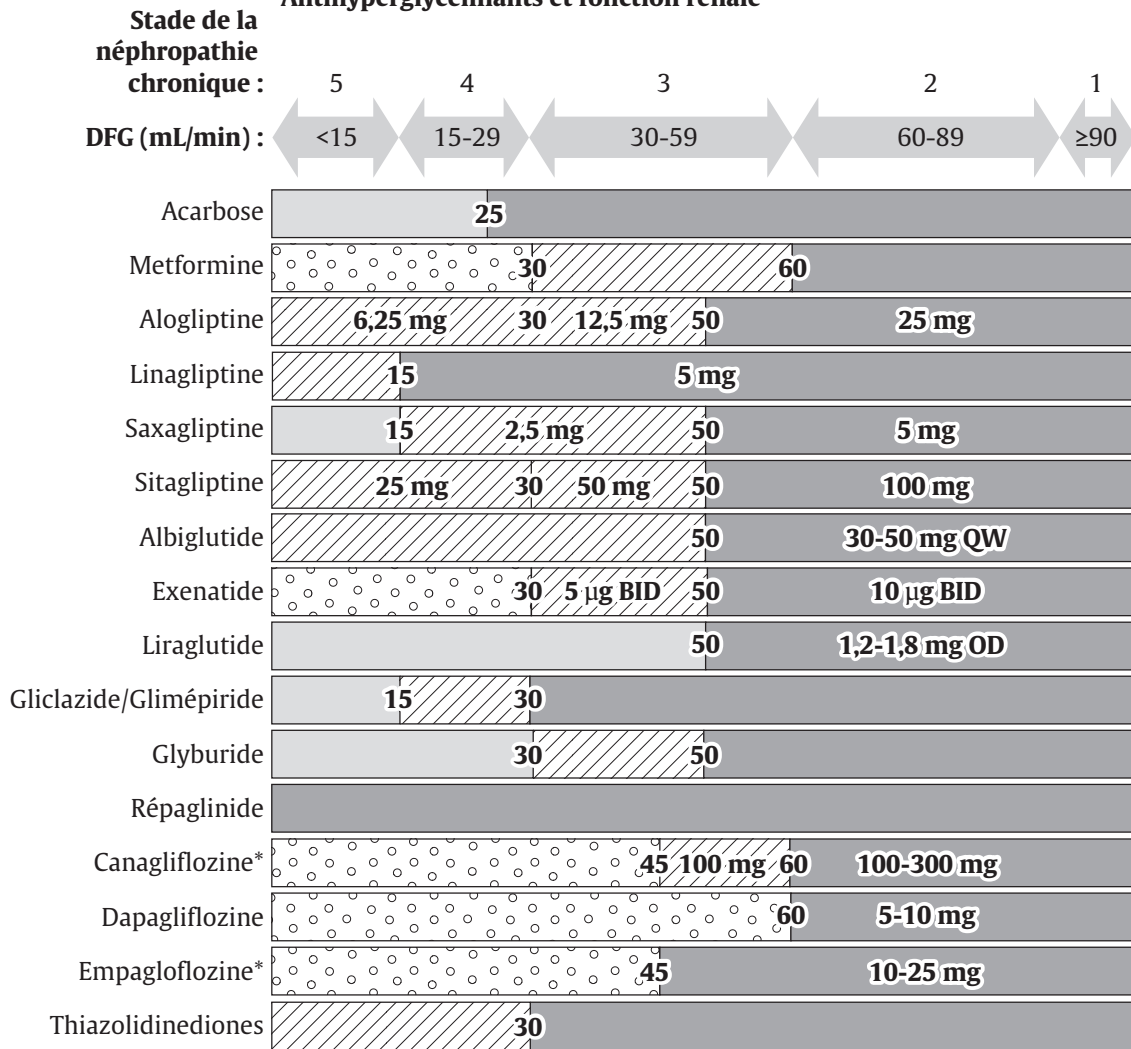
Antihyperglycémiants et fonction rénale

Stade de la néphropathie chronique : 5 4 3 2 1

DFG (mL/min) : <15 15-29 30-59 60-89 ≥90

Acarbose 25

Metformine 30 60

Alogliptine 6,25 mg 30 12,5 mg 50 25 mg

Linagliptine 15 5 mg

Saxagliptine 15 2,5 mg 50 5 mg

Sitagliptine 25 mg 30 50 mg 50 100 mg

Albiglutide 50 30-50 mg QW

Exenatide 30 5 µg BID 50 10 µg BID

Liraglutide 50 1,2-1,8 mg OD

Gliclazide/Glimépiride 15 30

Glyburide 30 50

Répaglinide

Canagliflozine* 45 100 mg 60 100-300 mg

Dapagliflozine 60 5-10 mg

Empagloflozine* 45 10-25 mg

Thiazolidinediones 30